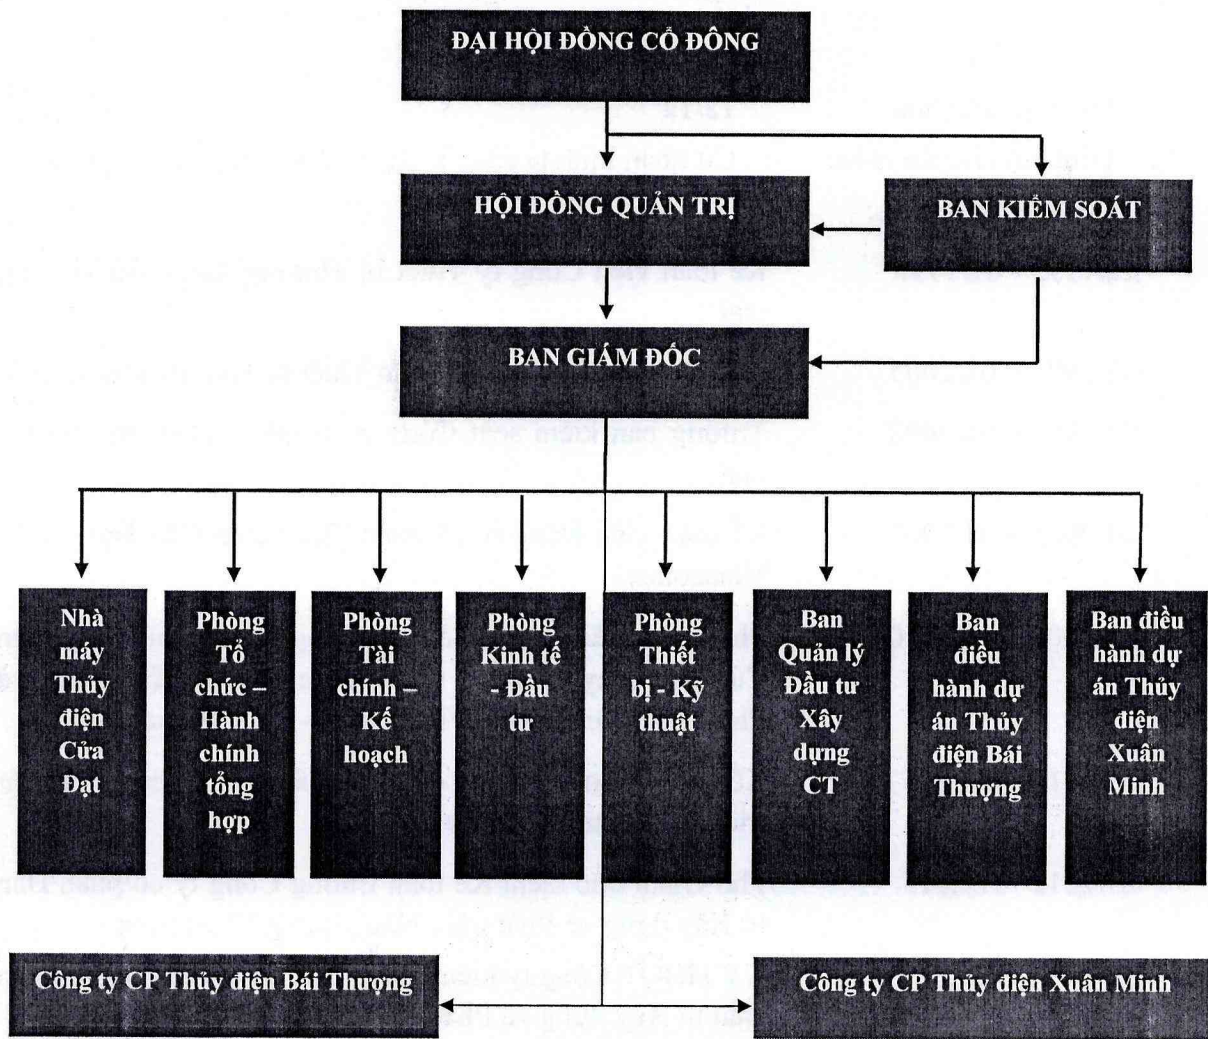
ĐẠI HỘI ĐỒNG CỔ ĐÔNG

HỘI ĐỒNG QUẢN TRỊ

BAN KIỂM SOÁT

BAN GIÁM ĐỐC

Nhà máy Thủy điện Cửa Đạt

Phòng Tổ chức – Hành chính tổng hợp

Phòng Tài chính – Kế hoạch

Phòng Kinh tế - Đầu tư

Phòng Thiết bị - Kỹ thuật

Ban Quản lý Đầu tư Xây dựng CT

Ban điều hành dự án Thủy điện Bái Thượng

Ban điều hành dự án Thủy điện Xuân Minh

Công ty CP Thủy điện Bái Thượng

Công ty CP Thủy điện Xuân Minh